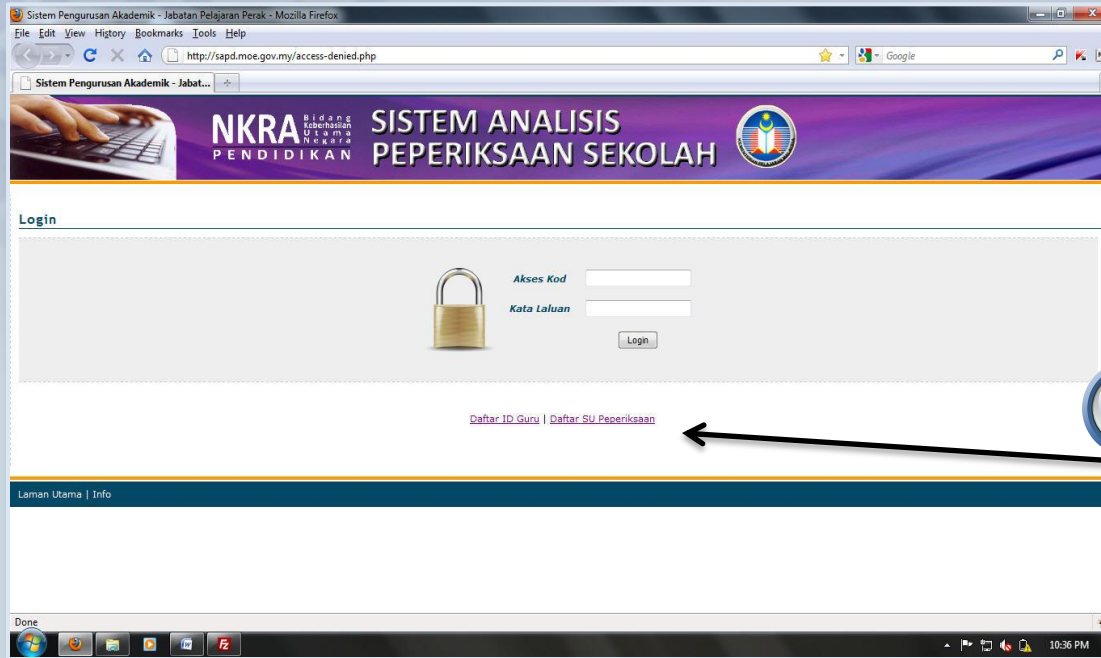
Sistem Pengurusan Akademik - Jabatan Pelajaran Perak - Mozilla Firefox

File Edit View History Bookmarks Tools Help

http://sapd.moe.gov.my/access-denied.php

Google

Sistem Pengurusan Akademik - Jabat...

NKRA Bidang Keberhasilan Utama Negara PENDIDIKAN

SISTEM ANALISIS PEPERIKSAAN SEKOLAH

Login

Akses Kod

Kata Laluan

Login

Daftar ID Guru | Daftar SU Peperiksaan

Laman Utama | Info

Done

10:36 PM